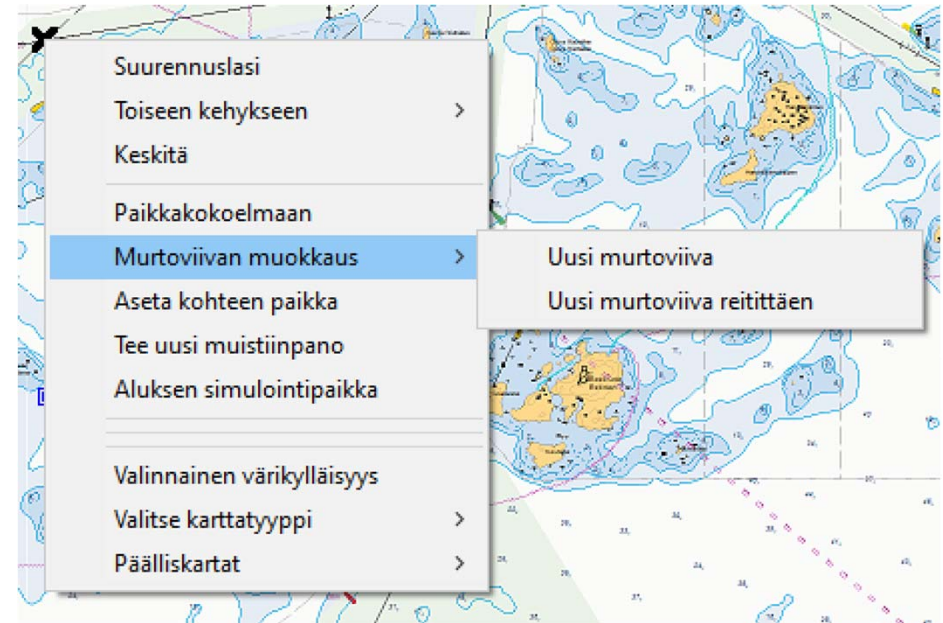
Suurennuslasi
Toiseen kehykseen >
Keskitä

Paikkakokoelmaan
Murtoviivan muokkaus >
Aseta kohteen paikka
Tee uusi muistiinpano
Aluksen simulointipaikka

Valinnainen värikylläisyys
Valitse karttatyyppi >
Päälliskartat >

Uusi murtoviiva
Uusi murtoviiva reitittäen